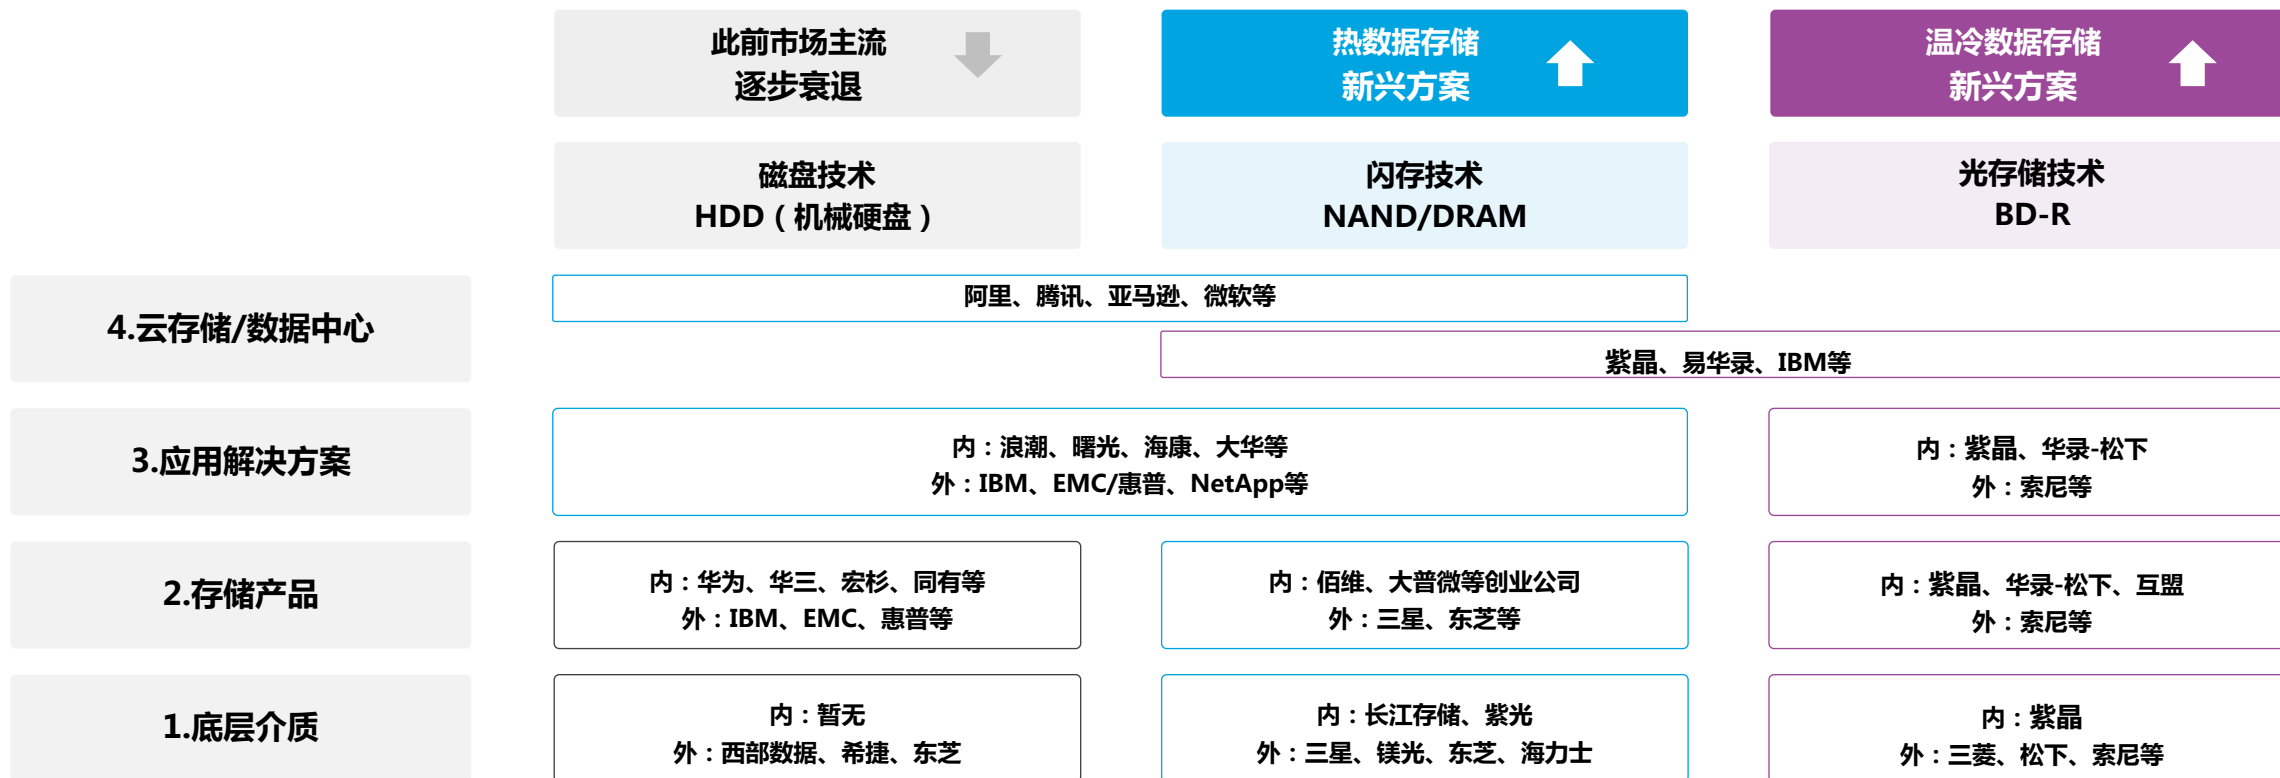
|  | 此前市场主流<br>逐步衰退 | 热数据存储<br>新兴方案 | 温冷数据存储<br>新兴方案 |
|---|---|---|---|
|  | 磁盘技术<br>HDD（机械硬盘） | 闪存技术<br>NAND/DRAM | 光存储技术<br>BD-R |
| 4.云存储/数据中心 | 阿里、腾讯、亚马逊、微软等 | 阿里、腾讯、亚马逊、微软等<br>紫晶、易华录、IBM等 | 紫晶、易华录、IBM等 |
| 3.应用解决方案 | 内：浪潮、曙光、海康、大华等<br>外：IBM、EMC/惠普、NetApp等 | 内：浪潮、曙光、海康、大华等<br>外：IBM、EMC/惠普、NetApp等 | 内：紫晶、华录-松下<br>外：索尼等 |
| 2.存储产品 | 内：华为、华三、宏杉、同有等<br>外：IBM、EMC、惠普等 | 内：佰维、大普微等创业公司<br>外：三星、东芝等 | 内：紫晶、华录-松下、互盟<br>外：索尼等 |
| 1.底层介质 | 内：暂无<br>外：西部数据、希捷、东芝 | 内：长江存储、紫光<br>外：三星、镁光、东芝、海力士 | 内：紫晶<br>外：三菱、松下、索尼等 |